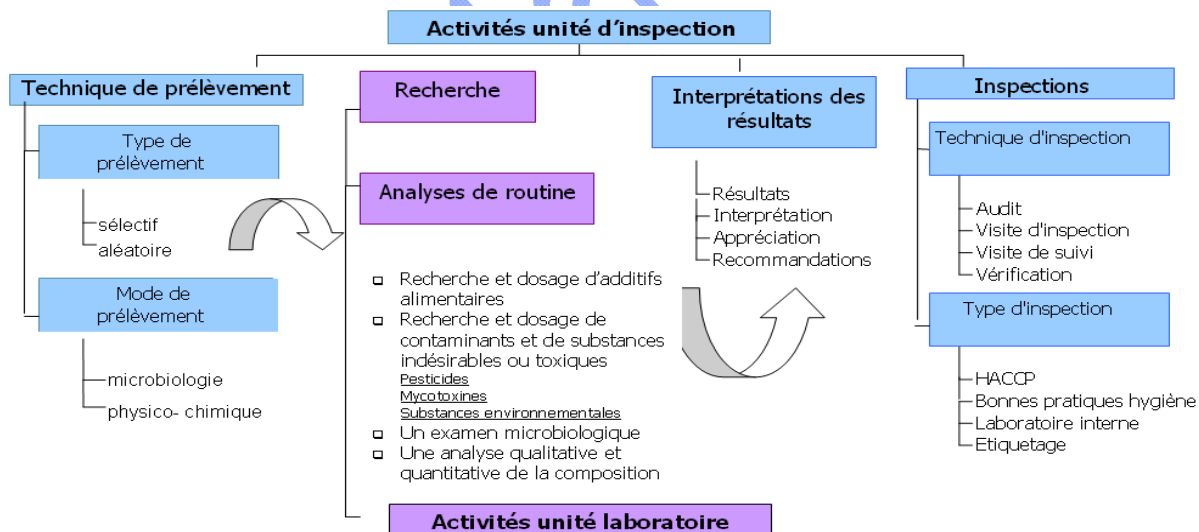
Activités unité d'inspection

Technique de prélèvement

Type de prélèvement

sélectif
aléatoire

Mode de prélèvement

microbiologie
physico- chimique

Recherche

Analyses de routine

Recherche et dosage d'additifs alimentaires
Recherche et dosage de contaminants et de substances indésirables ou toxiques
Pesticides
Mycotoxines
Substances environnementales
Un examen microbiologique
Une analyse qualitative et quantitative de la composition

Activités unité laboratoire

Interprétations des résultats

Résultats
Interprétation
Appréciation
Recommandations

Inspections

Technique d'inspection

Audit
Visite d'inspection
Visite de suivi
Vérification

Type d'inspection

HACCP
Bonnes pratiques hygiène
Laboratoire interne
Etiquetage